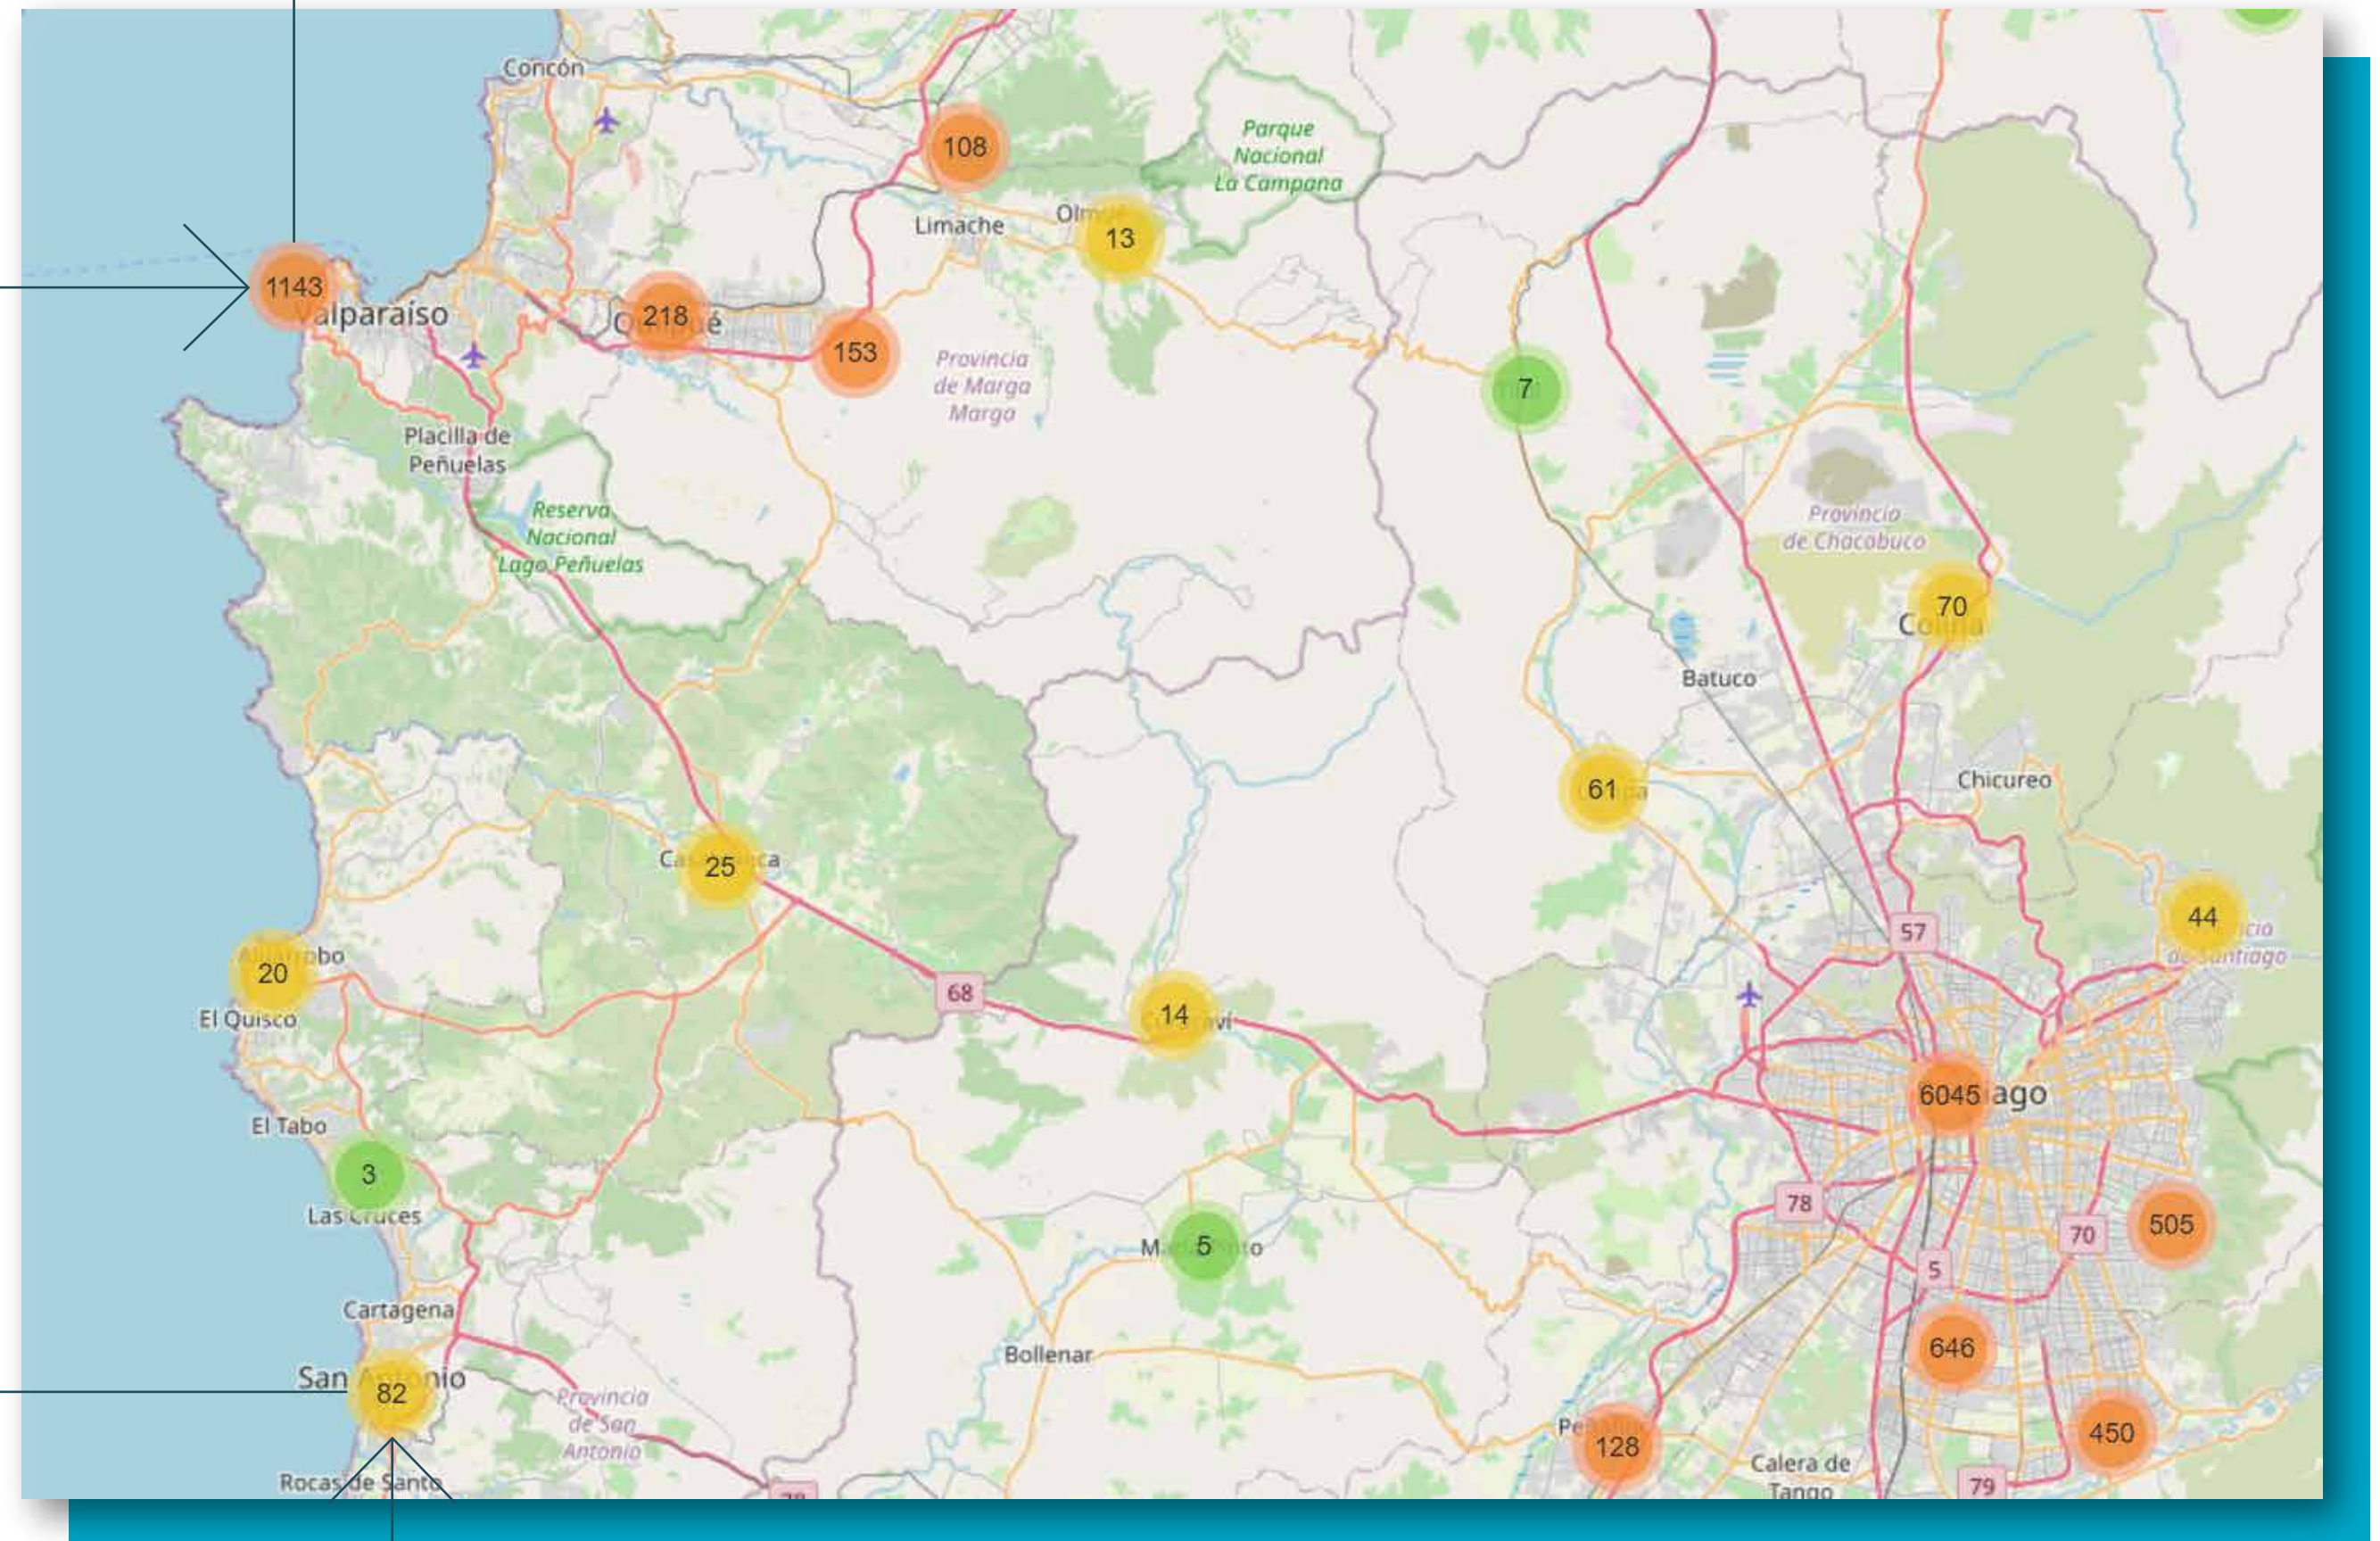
Concón
108
Parque Nacional La Campana
Limache
Olmué
13
1143
Valparaíso
218
Quilpué
153
Provincia de Marga Marga
7
Placilla de Peñuelas
Reserva Nacional Lago Peñuelas
Provincia de Chacabuco
70
Colina
Batuco
61
Chicureo
25
Casablanca
44
57
20
Algarrobo
El Quisco
68
14
6045
Santiago
El Tabo
3
Las Cruces
78
505
70
5
5
Bollenar
Cartagena
646
San Antonio
82
Provincia de San Antonio
128
450
Calera de Tango
Rocas de Santo
79
78
Peñaflor
Curacaví
Melipilla